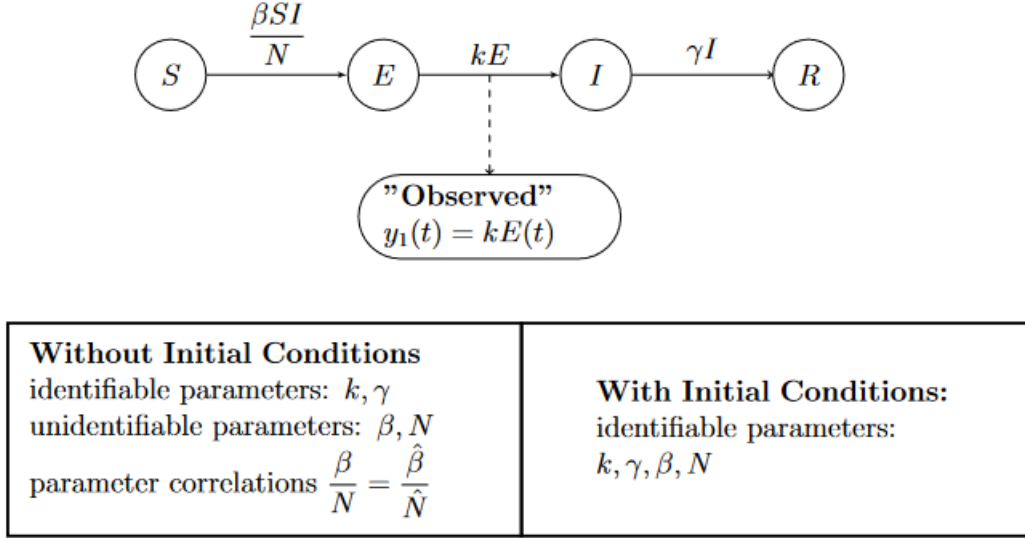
$\frac{\beta SI}{N}$

$S$

$E$

$kE$

$I$

$\gamma I$

$R$

"Observed"
$y_1(t) = kE(t)$

| Without Initial Conditions<br>identifiable parameters: $k, \gamma$<br>unidentifiable parameters: $\beta, N$<br>parameter correlations $\frac{\beta}{N} = \frac{\hat{\beta}}{\hat{N}}$ | With Initial Conditions:<br>identifiable parameters:<br>$k, \gamma, \beta, N$ |
|---|---|